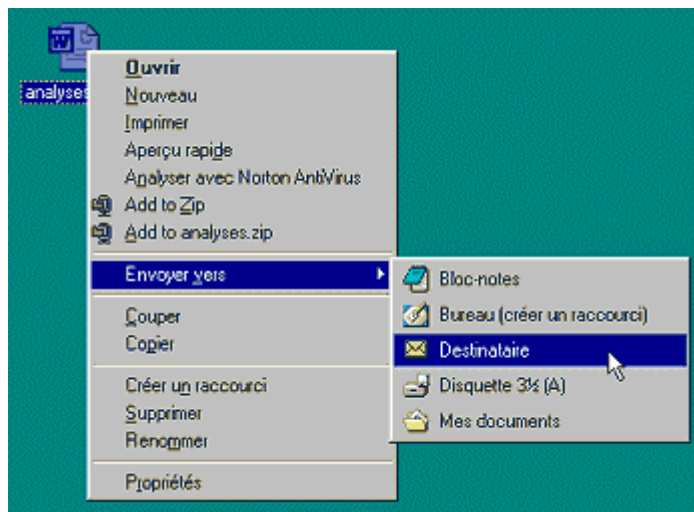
analyses

Ouvrir
Nouveau
Imprimer
Aperçu rapide
Analyser avec Norton AntiVirus
Add to Zip
Add to analyses.zip

Envoyer vers

Couper
Copier

Créer un raccourci
Supprimer
Renommer

Propriétés

Bloc-notes
Bureau (créer un raccourci)
Destinataire
Disquette 3½ (A)
Mes documents